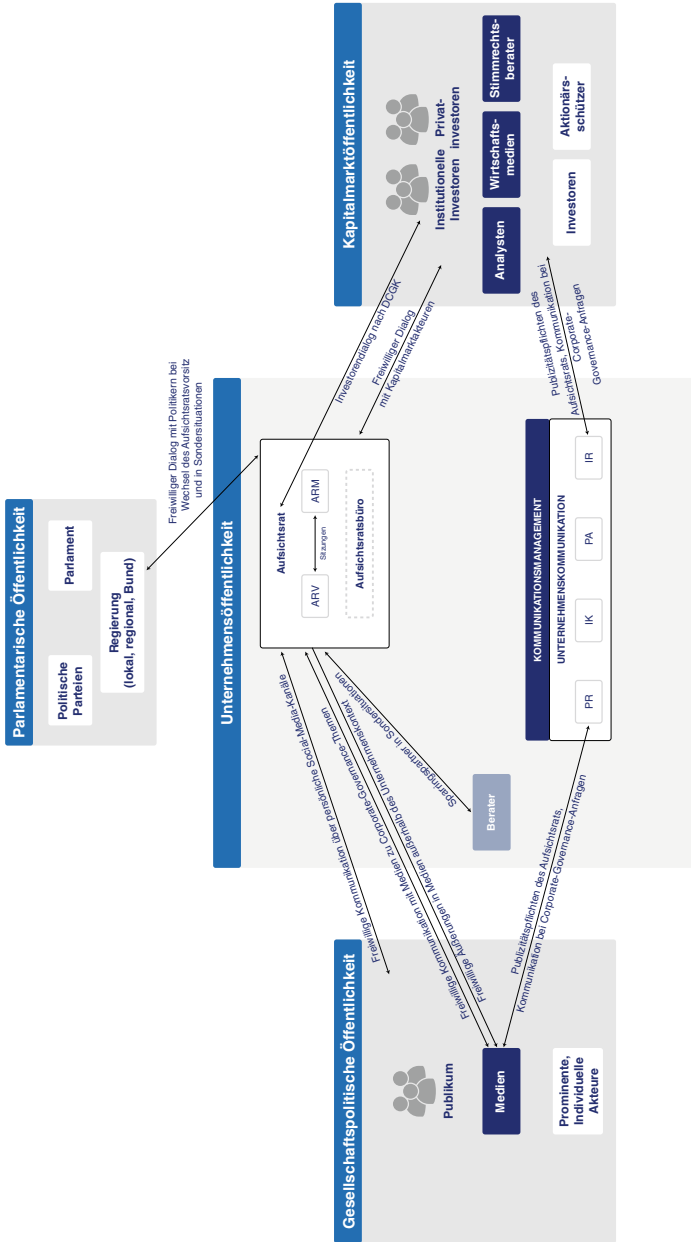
Parlamentarische Öffentlichkeit

Politische Parteien

Parlament

Regierung (lokal, regional, Bund)

Freiwilliger Dialog mit Politikern bei Wechsel des Aufsichtsratsvorsitz und in Sondersituationen

Unternehmensöffentlichkeit

Aufsichtsrat

ARV

Sitzungen

ARM

Aufsichtsratsbüro

KOMMUNIKATIONSMANAGEMENT

UNTERNEHMENSKOMMUNIKATION

PR

IK

PA

IR

Berater

Sparringspartner in Sondersituationen

Kapitalmarktöffentlichkeit

Institutionelle Investoren

Privat-investoren

Analysten

Wirtschafts-medien

Stimmrechts-berater

Investoren

Aktionärs-schützer

Investorendialog nach DCGK

Freiwilliger Dialog mit Kapitalmarktakteuren

Publizitätspflichten des Aufsichtsrats, Kommunikation bei Corporate-Governance-Anfragen

Gesellschaftspolitische Öffentlichkeit

Publikum

Medien

Prominente, Individuelle Akteure

Freiwillige Kommunikation über persönliche Social-Media-Kanäle

Freiwillige Kommunikation mit Medien zu Corporate-Governance-Themen

Freiwillige Auftritte in Medien außerhalb des Unternehmenskontext

Publizitätspflichten des Aufsichtsrats, Kommunikation bei Corporate-Governance-Anfragen